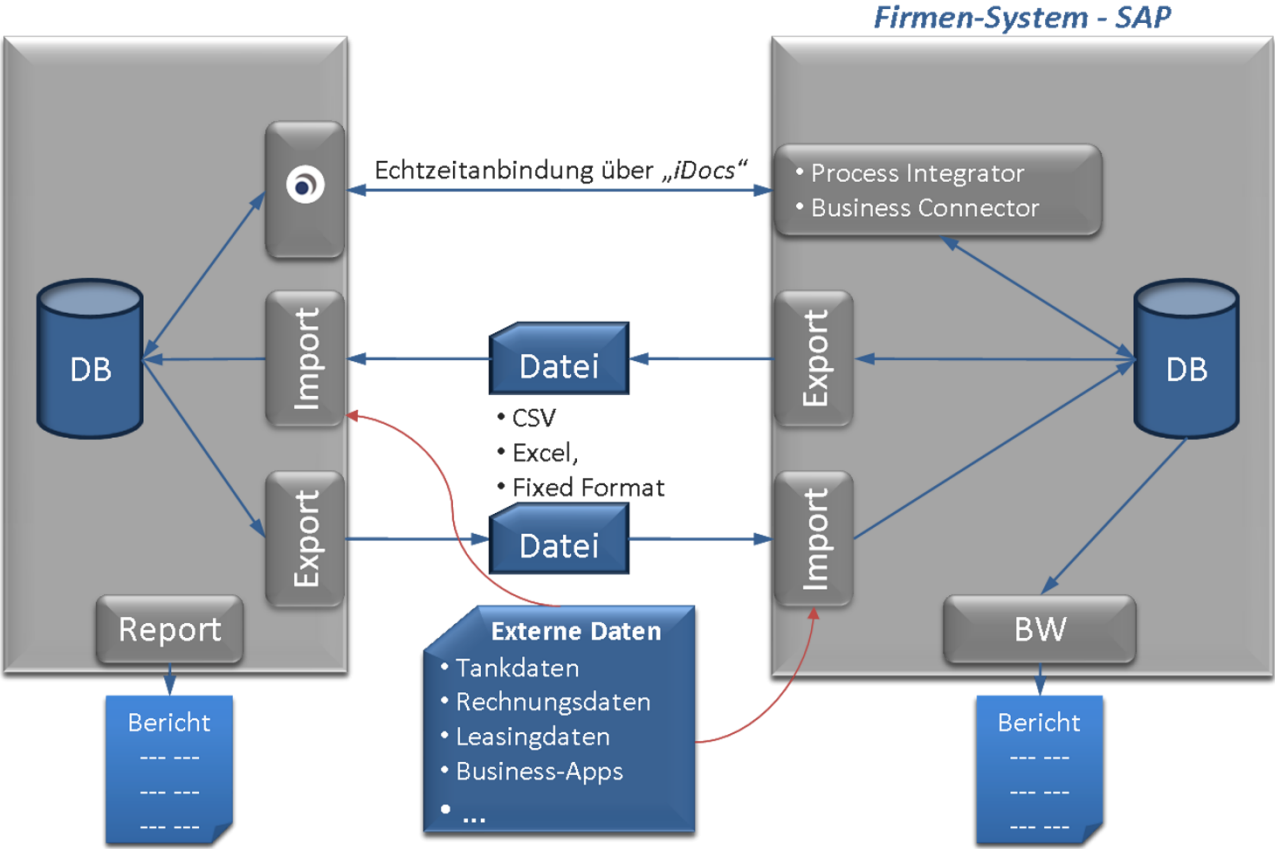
Firmen-System - SAP

Echtzeitanbindung über „iDocs“

• Process Integrator
• Business Connector

DB

Import

Datei

Export

DB

• CSV
• Excel,
• Fixed Format

Export

Datei

Import

Report

Externe Daten
• Tankdaten
• Rechnungsdaten
• Leasingdaten
• Business-Apps
• ...

BW

Bericht
--- ---
--- ---
--- ---

Bericht
--- ---
--- ---
--- ---